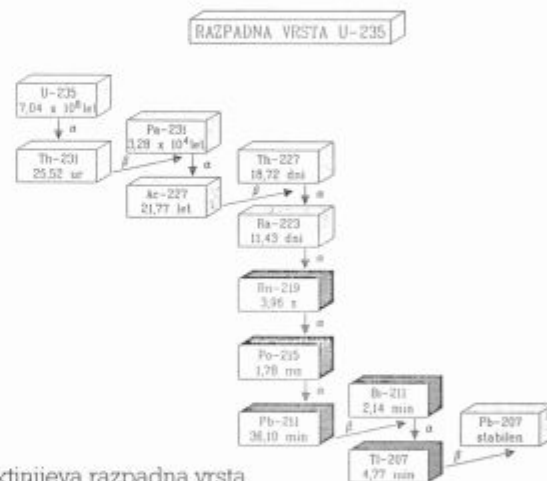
RAZPADNA VRSTA U-235

U-235
7,04 x $10^8$ let

α

Th-231
25,52 ur

β

Pa-231
3,28 x $10^4$ let

α

Ac-227
21,77 let

β

Th-227
18,72 dni

α

Ra-223
11,43 dni

α

Rn-219
3,96 s

α

Po-215
1,78 ms

α

Pb-211
36,10 min

β

Bi-211
2,14 min

α

Tl-207
4,77 min

β

Pb-207
stabilen

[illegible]ktinijeva razpadna vrsta